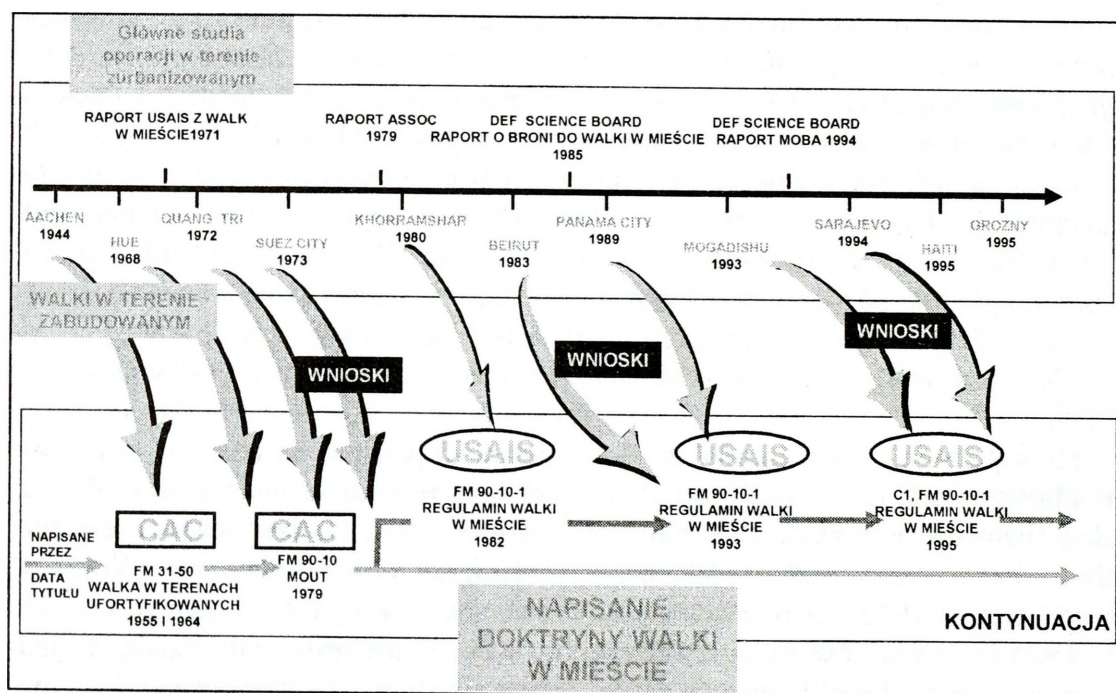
Główne studia operacji w terenie zurbanizowanym

RAPORT USAIS Z WALK W MIEŚCIE1971

RAPORT ASSOC 1979

DEF SCIENCE BOARD RAPORT O BRONI DO WALKI W MIEŚCIE 1985

DEF SCIENCE BOARD RAPORT MOBA 1994

AACHEN 1944

HUE 1968

QUANG TRI 1972

SUEZ CITY 1973

KHORRAMSHAR 1980

BEIRUT 1983

PANAMA CITY 1989

MOGADISHU 1993

SARAJEVO 1994

HAITI 1995

GROZNY 1995

WALKI W TERENIE ZABUDOWANYM

WNIOSKI

WNIOSKI

WNIOSKI

USAIS

USAIS

USAIS

NAPISANE PRZEZ

DATA TYTUŁU

CAC

CAC

FM 31-50 WALKA W TERENACH UFORTYFIKOWANYCH 1955 I 1964

FM 90-10 MOUT 1979

FM 90-10-1 REGULAMIN WALKI W MIEŚCIE 1982

FM 90-10-1 REGULAMIN WALKI W MIEŚCIE 1993

C1, FM 90-10-1 REGULAMIN WALKI W MIEŚCIE 1995

NAPISANIE DOKTRYNY WALKI W MIEŚCIE

KONTYNUACJA